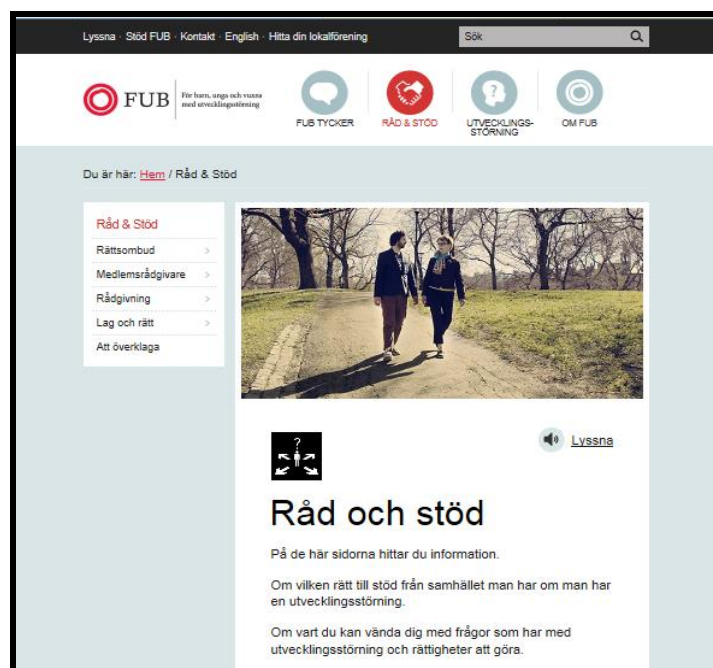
Lyssna · Stöd FUB · Kontakt · English · Hitta din lokalförening

Sök

FUB För barn, unga och vuxna med utvecklingsstörning

FUB TYCKER
RÅD & STÖD
UTVECKLINGS-STÖRNING
OM FUB

Du är här: Hem / Råd & Stöd

Råd & Stöd
Rättsombud
Medlemsrådgivare
Rådgivning
Lag och rätt
Att överklaga

Lyssna

Råd och stöd

På de här sidorna hittar du information.

Om vilken rätt till stöd från samhället man har om man har en utvecklingsstörning.

Om vart du kan vända dig med frågor som har med utvecklingsstörning och rättigheter att göra.